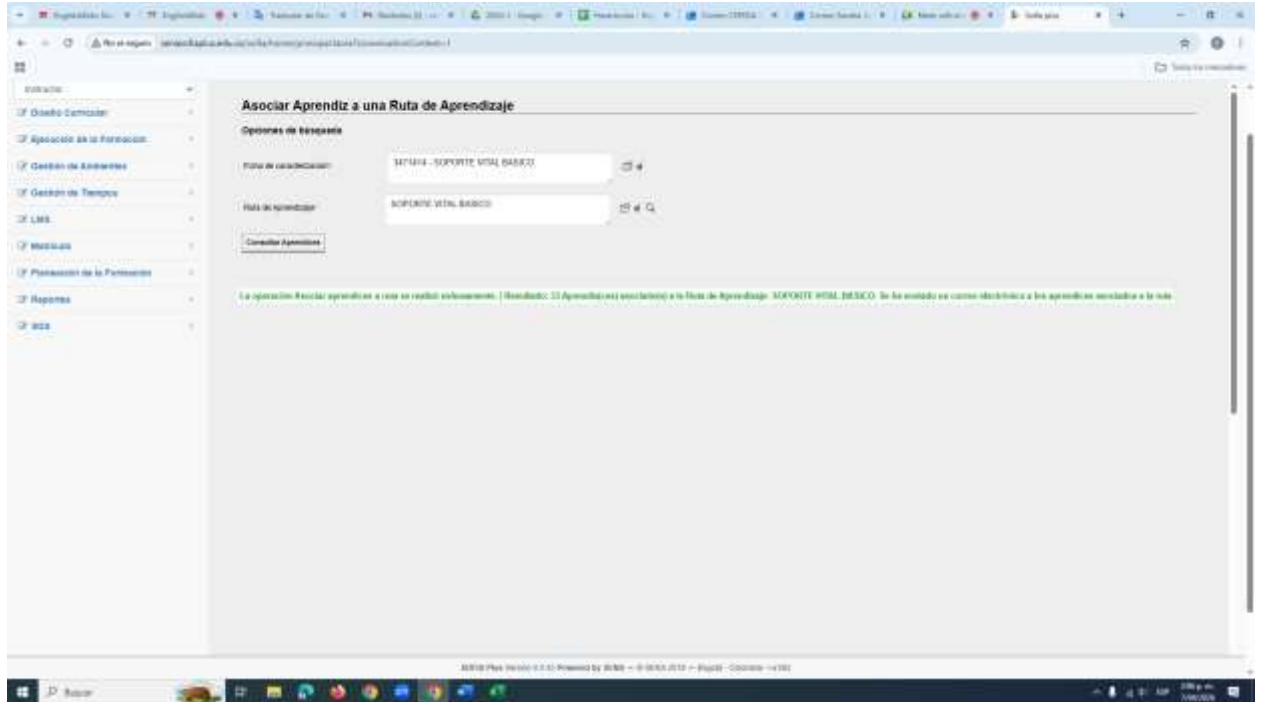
Asociar Aprendiz a una Ruta de Aprendizaje

Opciones de búsqueda

Ficha de caracterización: 3471414 - SOPORTE VITAL BASICO

Ruta de aprendizaje: SOPORTE VITAL BASICO

Consultar Aprendices

La operación Asociar aprendices a ruta se realizó exitosamente. | Resultado: 33 Aprendiz(es) asociado(s) a la Ruta de Aprendizaje SOPORTE VITAL BASICO. Se ha enviado un correo electrónico a los aprendices asociados a la ruta

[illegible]
Diseño Curricular
Ejecución de la Formación
Gestión de Ambientes
Gestión de Tiempos
LMS
Matrículas
Planeación de la Formación
Reportes
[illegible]

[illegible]

Buscar